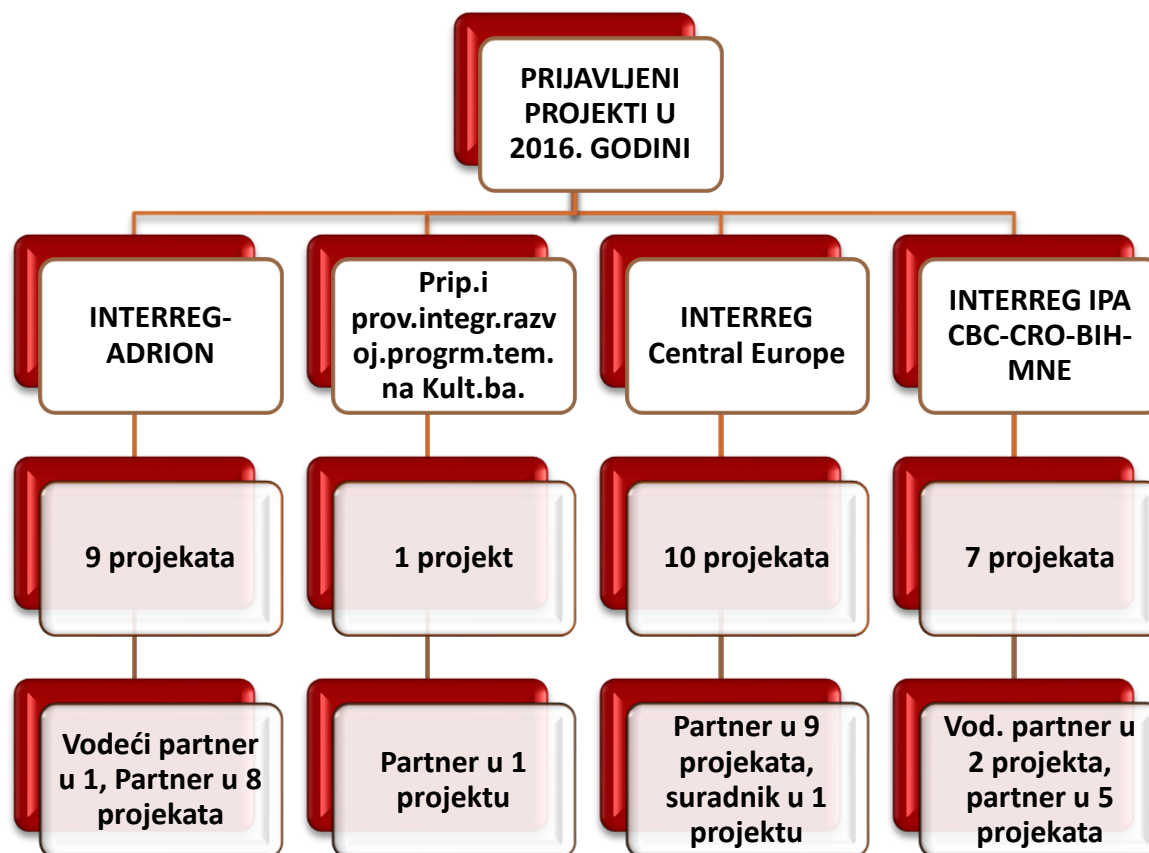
PRIJAVLJENI PROJEKTI U 2016. GODINI

INTERREG-ADRION

9 projekata

Vodeći partner u 1, Partner u 8 projekata

Prip.i prov.integr.razvoj.progrm.tem. na Kult.ba.

1 projekt

Partner u 1 projektu

INTERREG Central Europe

10 projekata

Partner u 9 projekata, suradnik u 1 projektu

INTERREG IPA CBC-CRO-BIH-MNE

7 projekata

Vod. partner u 2 projekta, partner u 5 projekata